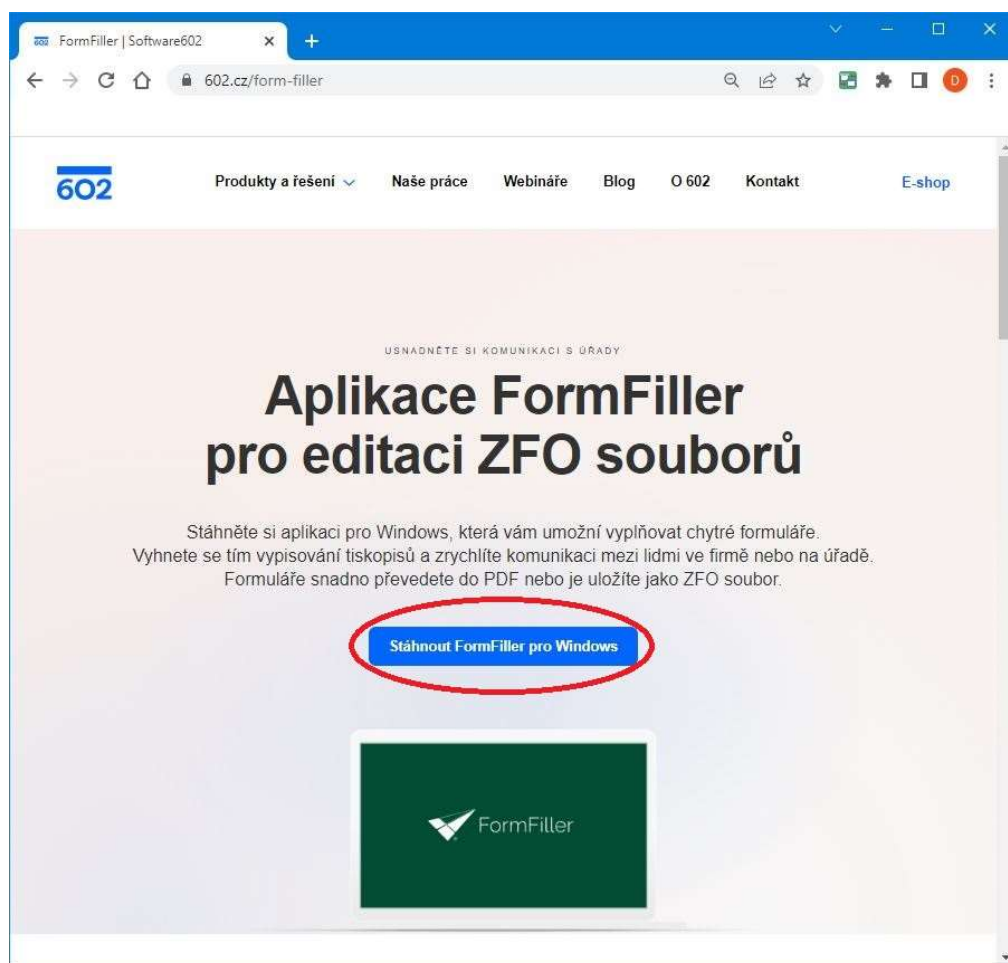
FormFiller | Software602

602.cz/form-filler

D

602

Produkty a řešení

Naše práce

Webináře

Blog

O 602

Kontakt

E-shop

USNADNĚTE SI KOMUNIKACI S ÚŘADY

Aplikace FormFiller pro editaci ZFO souborů

Stáhněte si aplikaci pro Windows, která vám umožní vyplňovat chytré formuláře. Vyhnete se tím vypisování tiskopisů a zrychlíte komunikaci mezi lidmi ve firmě nebo na úřadě. Formuláře snadno převedete do PDF nebo je uložíte jako ZFO soubor.

Stáhnout FormFiller pro Windows

FormFiller